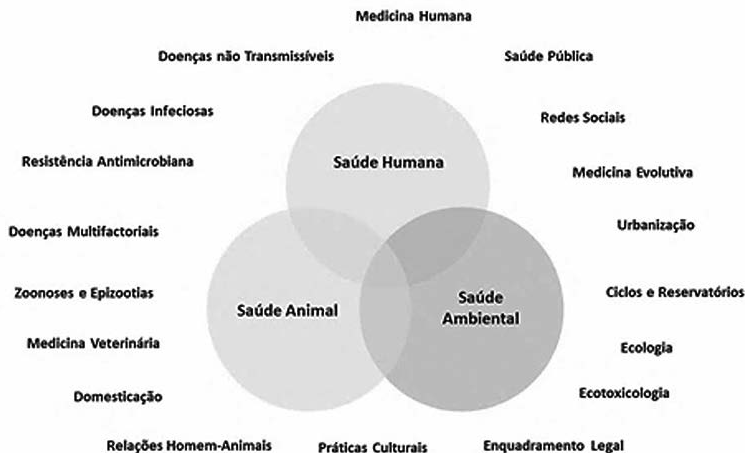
Medicina Humana

Doenças não Transmissíveis

Saúde Pública

Doenças Infeciosas

Redes Sociais

Resistência Antimicrobiana

Saúde Humana

Medicina Evolutiva

Doenças Multifactoriais

Urbanização

Zoonoses e Epizootias

Saúde Animal

Saúde Ambiental

Ciclos e Reservatórios

Medicina Veterinária

Ecologia

Domesticação

Ecotoxicologia

Relações Homem-Animais

Práticas Culturais

Enquadramento Legal